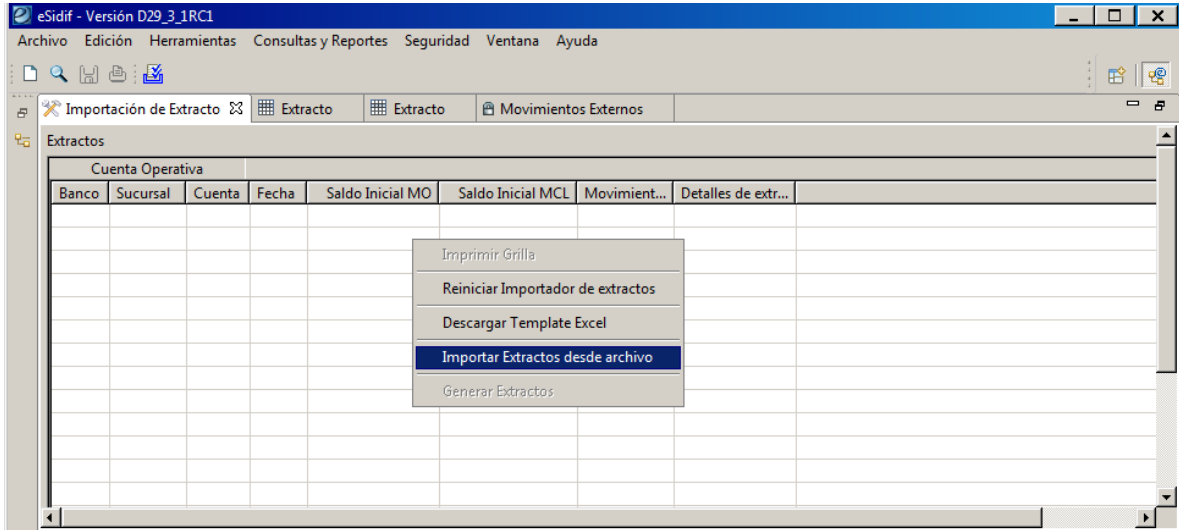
eSidif - Versión D29_3_1RC1

Archivo Edición Herramientas Consultas y Reportes Seguridad Ventana Ayuda

Importación de Extracto | Extracto | Extracto | Movimientos Externos

Extractos

| Cuenta Operativa | | | | | | | |
|---|---|---|---|---|---|---|---|
| Banco | Sucursal | Cuenta | Fecha | Saldo Inicial MO | Saldo Inicial MCL | Movimient... | Detalles de extr... |

Imprimir Grilla
Reiniciar Importador de extractos
Descargar Template Excel
Importar Extractos desde archivo
Generar Extractos